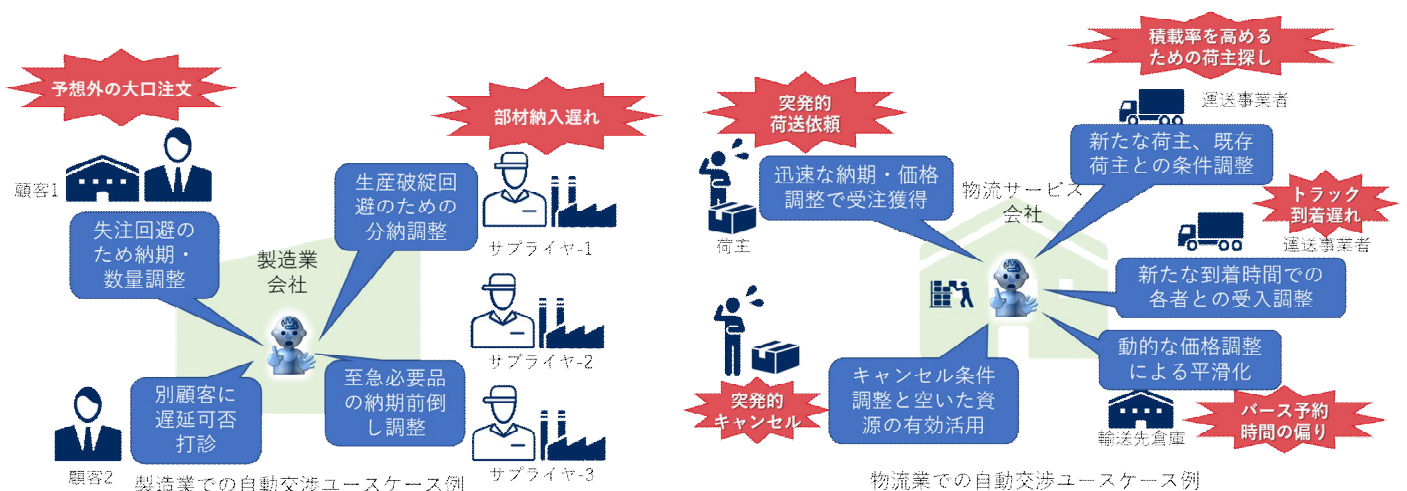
予想外の大口注文

顧客1

失注回避のため納期・数量調整

製造業会社

生産破綻回避のための分納調整

部材納入遅れ

サプライヤ-1

サプライヤ-2

至急必要品の納期前倒し調整

別顧客に遅延可否打診

顧客2

サプライヤ-3

製造業での自動交渉ユースケース例

突発的荷送依頼

荷主

迅速な納期・価格調整で受注獲得

物流サービス会社

積載率を高めるための荷主探し

運送事業者

新たな荷主、既存荷主との条件調整

トラック到着遅れ

運送事業者

新たな到着時間での各者との受入調整

動的な価格調整による平滑化

キャンセル条件調整と空いた資源の有効活用

突発的キャンセル

輸送先倉庫

バース予約時間の偏り

物流業での自動交渉ユースケース例